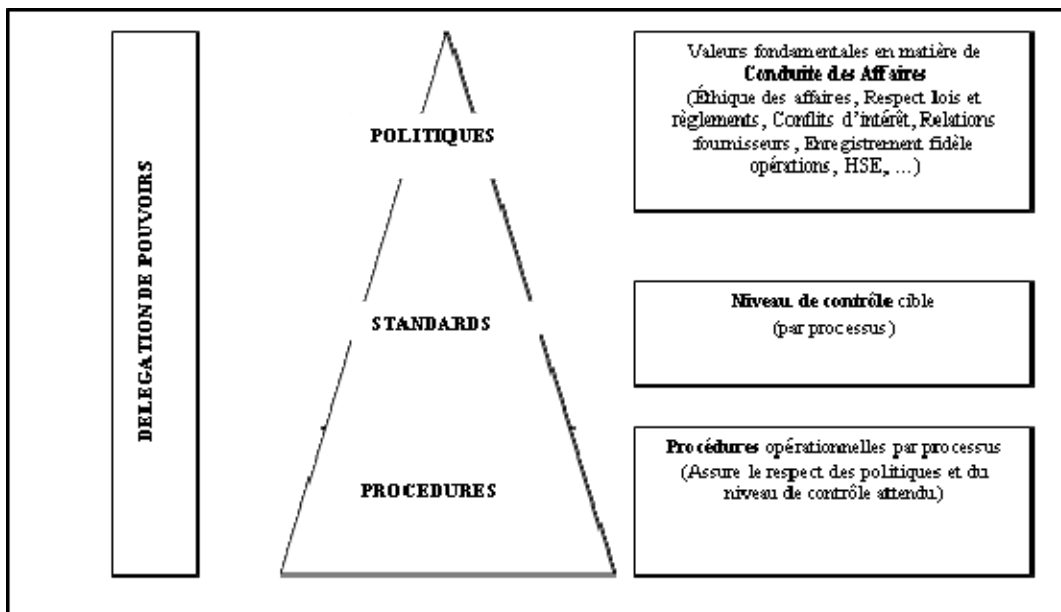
DELEGATION DE POUVOIRS

POLITIQUES

STANDARDS

PROCEDURES

Valeurs fondamentales en matière de **Conduite des Affaires** (Éthique des affaires, Respect lois et règlements, Conflits d'intérêt, Relations fournisseurs, Enregistrement fidèle opérations, HSE, ...)

**Niveau de contrôle** cible (par processus)

**Procédures** opérationnelles par processus (Assure le respect des politiques et du niveau de contrôle attendu)